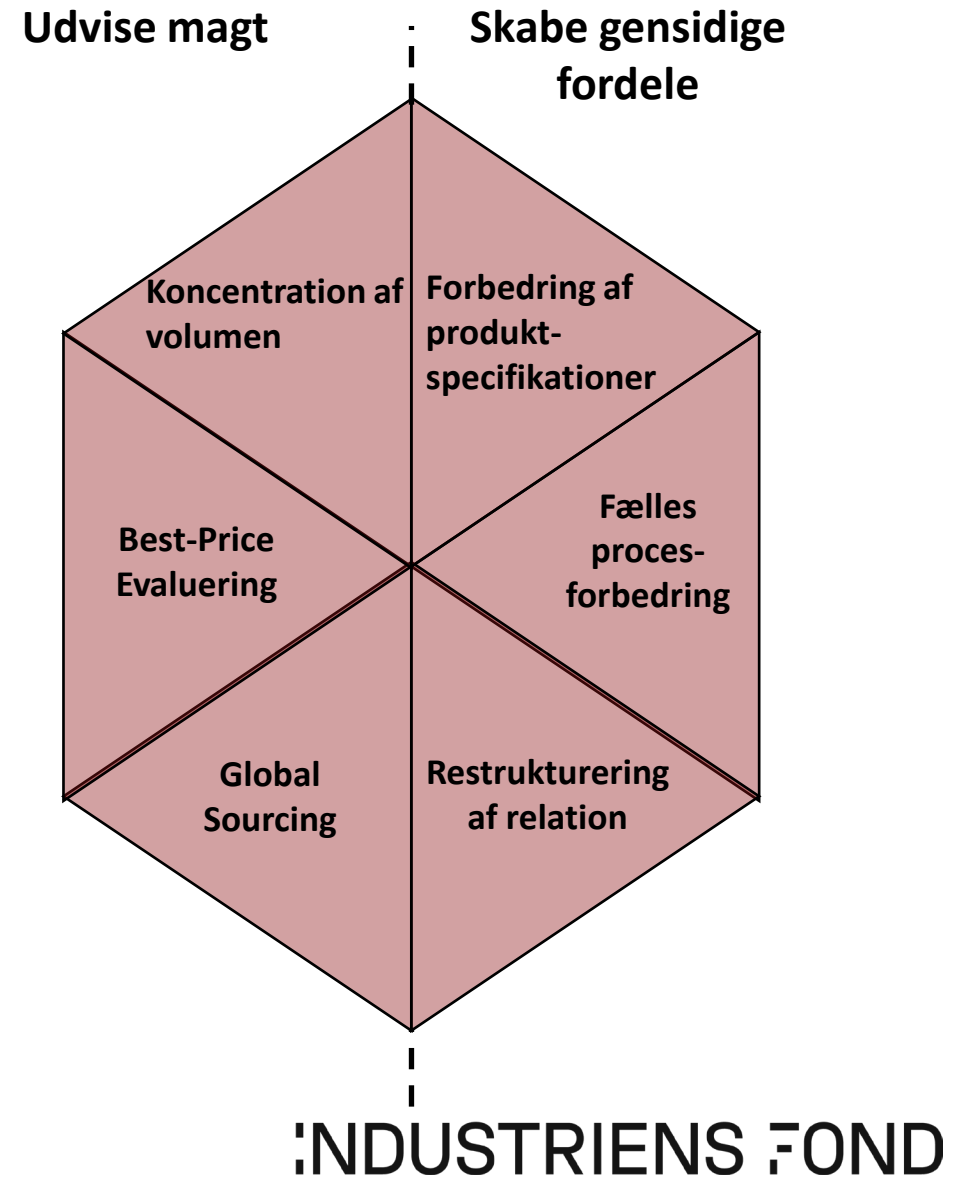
Udvise magt

Skabe gensidige fordele

Koncentration af volumen

Forbedring af produktspecifikationer

Best-Price Evaluering

Fælles procesforbedring

Global Sourcing

Restrukturering af relation

INDUSTRIENS FOND